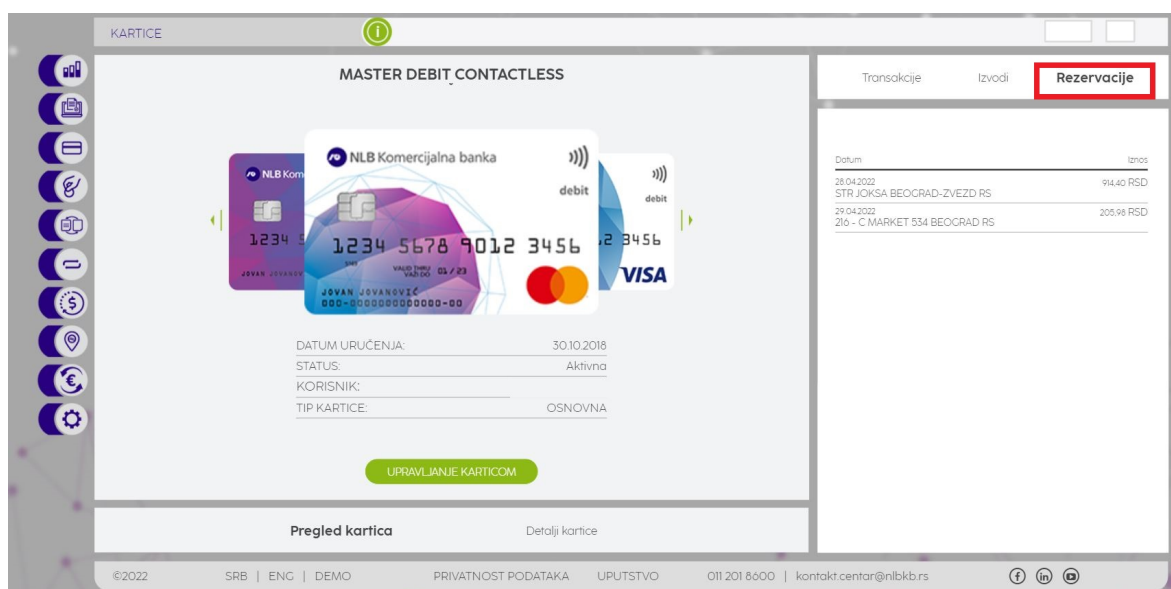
KARTICE

MASTER DEBIT CONTACTLESS

NLB Komercijalna banka
debit
1234 5678 9012 3456
VALID THRU VAŽI DO 01/23
JOVAN JOVANOVIĆ
000-0000000000000-00

NLB Kom
1234
JOVAN JOVANOV

debit
2 3456
VISA

| DATUM URUČENJA: | 30.10.2018 |
|---|---|
| STATUS: | Aktivna |
| KORISNIK: | |
| TIP KARTICE: | OSNOVNA |

UPRAVLJANJE KARTICOM

Pregled kartica
Detalji kartice

Transakcije Izvodi Rezervacije

| Datum | Iznos |
|---|---|
| 28.04.2022 STR JOKSA BEOGRAD-ZVEZD RS | 914,40 RSD |
| 29.04.2022 216 - C MARKET 534 BEOGRAD RS | 205,98 RSD |

©2022 SRB | ENG | DEMO PRIVATNOST PODATAKA UPUTSTVO 011 201 8600 | kontakt.centar@nlbkb.rs